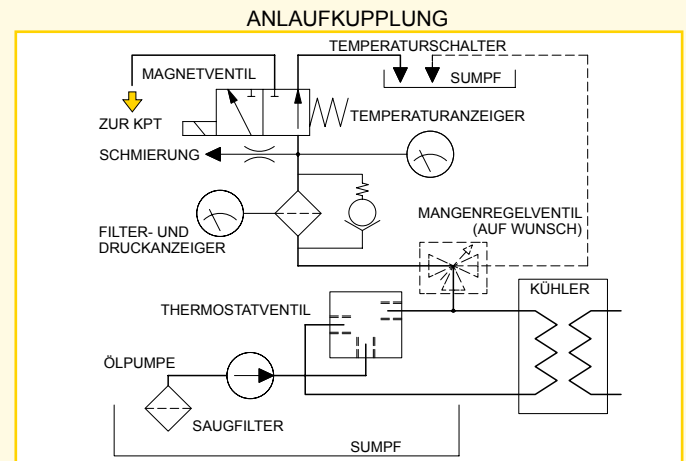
ANLAUFKUPPLUNG

TEMPERATURSCHALTER

MAGNETVENTIL

SUMPF

ZUR KPT

TEMPERATURANZEIGER

SCHMIERUNG

FILTER- UND DRUCKANZEIGER

MANGENREGELVENTIL (AUF WUNSCH)

KÜHLER

THERMOSTATVENTIL

ÖLPUMPE

SAUGFILTER

SUMPF